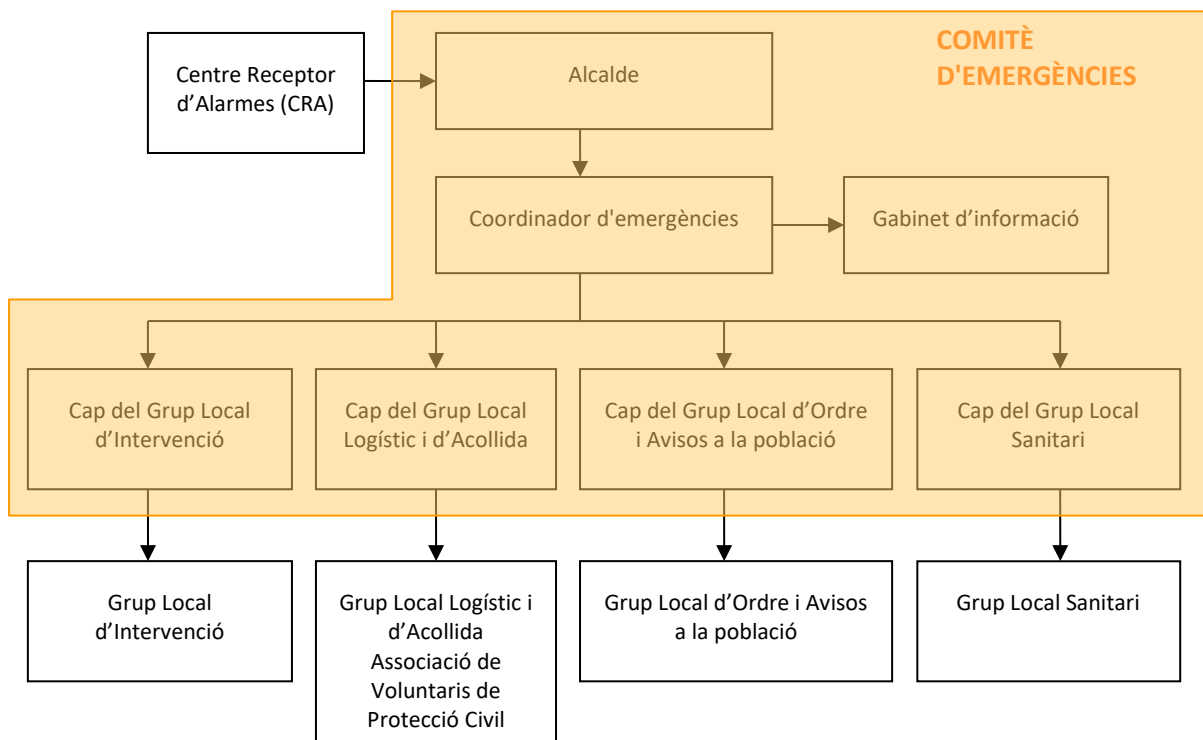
COMITÈ D'EMERGÈNCIES

Centre Receptor d’Alarmes (CRA)

Alcalde

Coordinador d'emergències

Gabinet d’informació

Cap del Grup Local d’Intervenció

Cap del Grup Local Logístic i d’Acollida

Cap del Grup Local d’Ordre i Avisos a la població

Cap del Grup Local Sanitari

Grup Local d’Intervenció

Grup Local Logístic i d’Acollida Associació de Voluntaris de Protecció Civil

Grup Local d’Ordre i Avisos a la població

Grup Local Sanitari